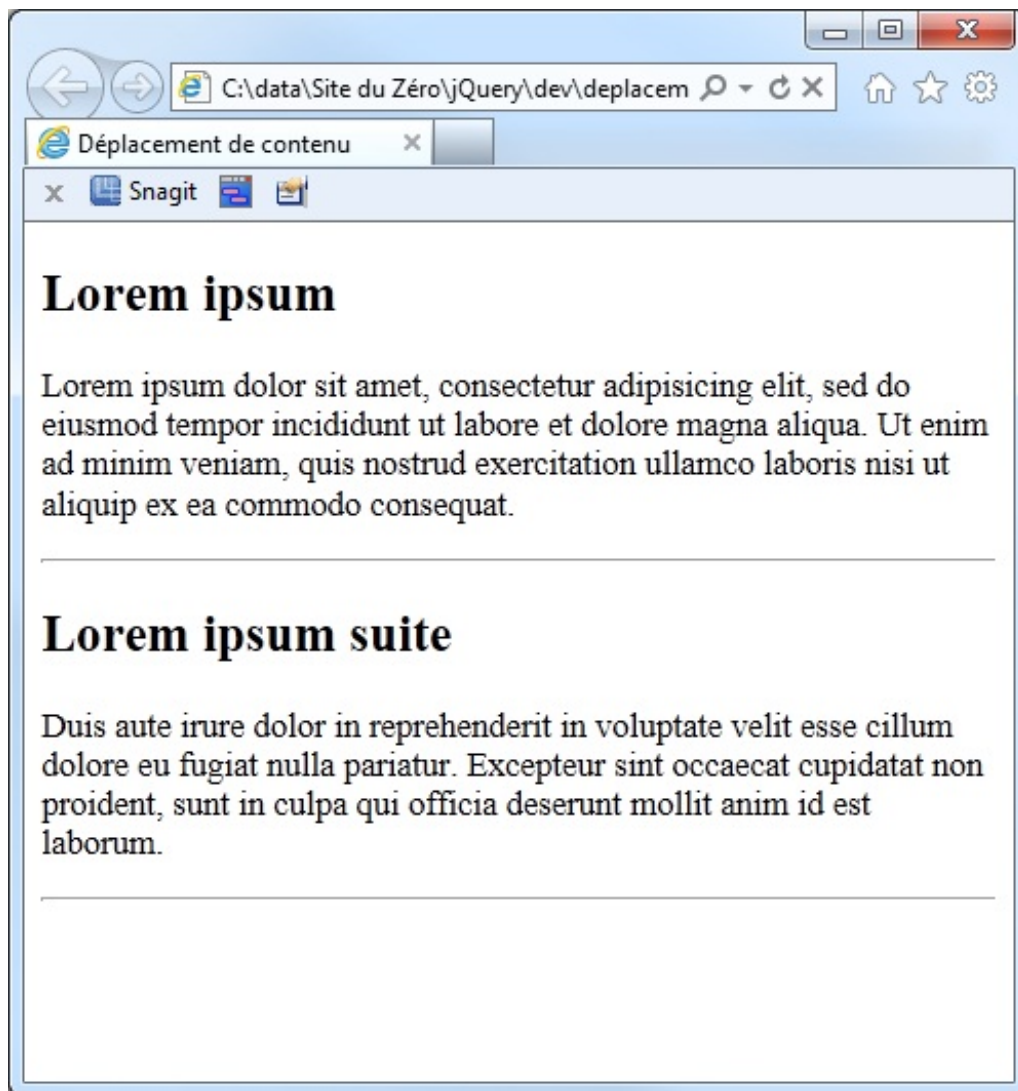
C:\data\Site du Zéro\jQuery\dev\deplacem

Déplacement de contenu

Snagit

Lorem ipsum

Lorem ipsum dolor sit amet, consectetur adipisicing elit, sed do eiusmod tempor incididunt ut labore et dolore magna aliqua. Ut enim ad minim veniam, quis nostrud exercitation ullamco laboris nisi ut aliquip ex ea commodo consequat.

Lorem ipsum suite

Duis aute irure dolor in reprehenderit in voluptate velit esse cillum dolore eu fugiat nulla pariatur. Excepteur sint occaecat cupidatat non proident, sunt in culpa qui officia deserunt mollit anim id est laborum.